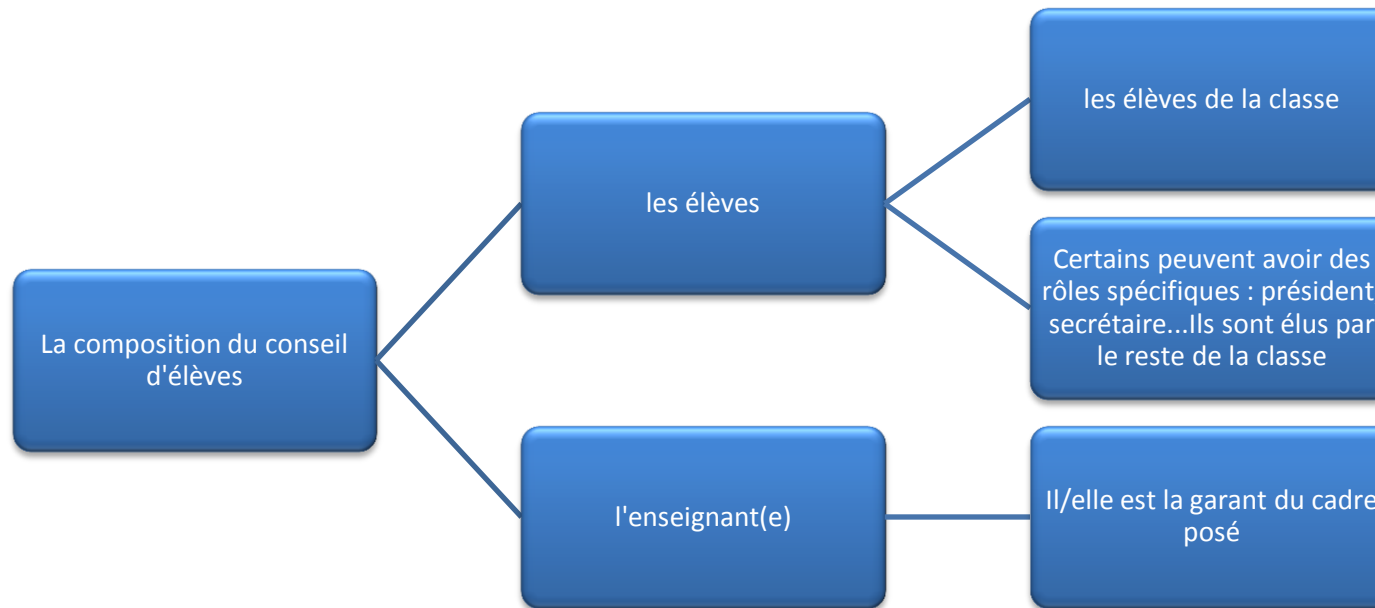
La composition du conseil d'élèves

les élèves

les élèves de la classe

Certains peuvent avoir des rôles spécifiques : président, secrétaire...Ils sont élus par le reste de la classe

l'enseignant(e)

Il/elle est la garant du cadre posé